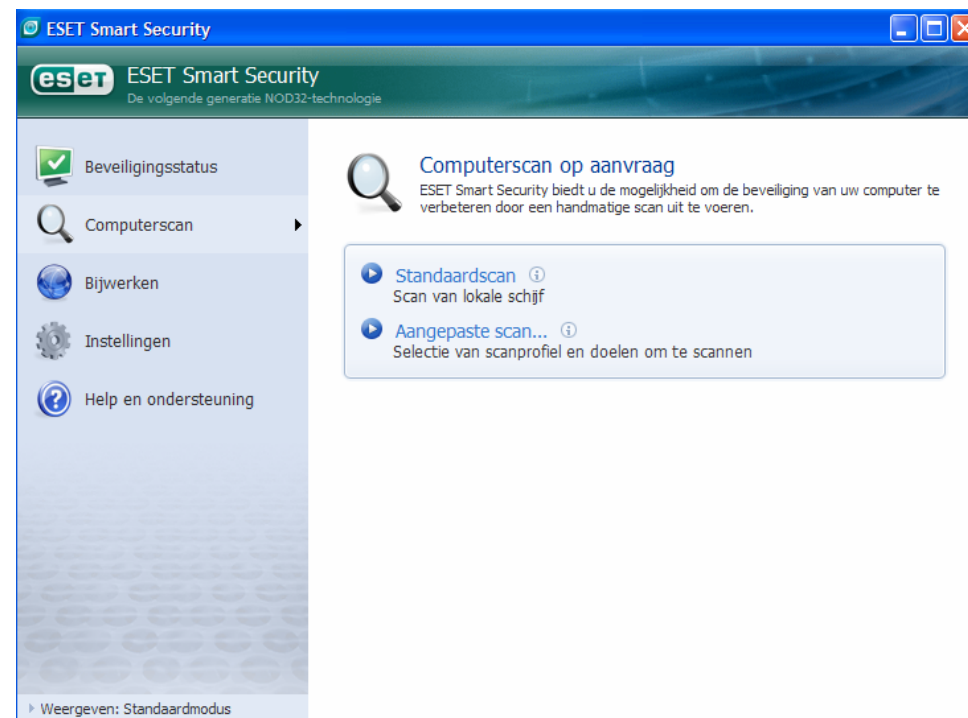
ESET Smart Security

eset ESET Smart Security
De volgende generatie NOD32-technologie

Beveiligingsstatus
Computerscan
Bijwerken
Instellingen
Help en ondersteuning

Computerscan op aanvraag
ESET Smart Security biedt u de mogelijkheid om de beveiliging van uw computer te verbeteren door een handmatige scan uit te voeren.

Standaardscan
Scan van lokale schijf

Aangepaste scan...
Selectie van scanprofiel en doelen om te scannen

Weergeven: Standaardmodus